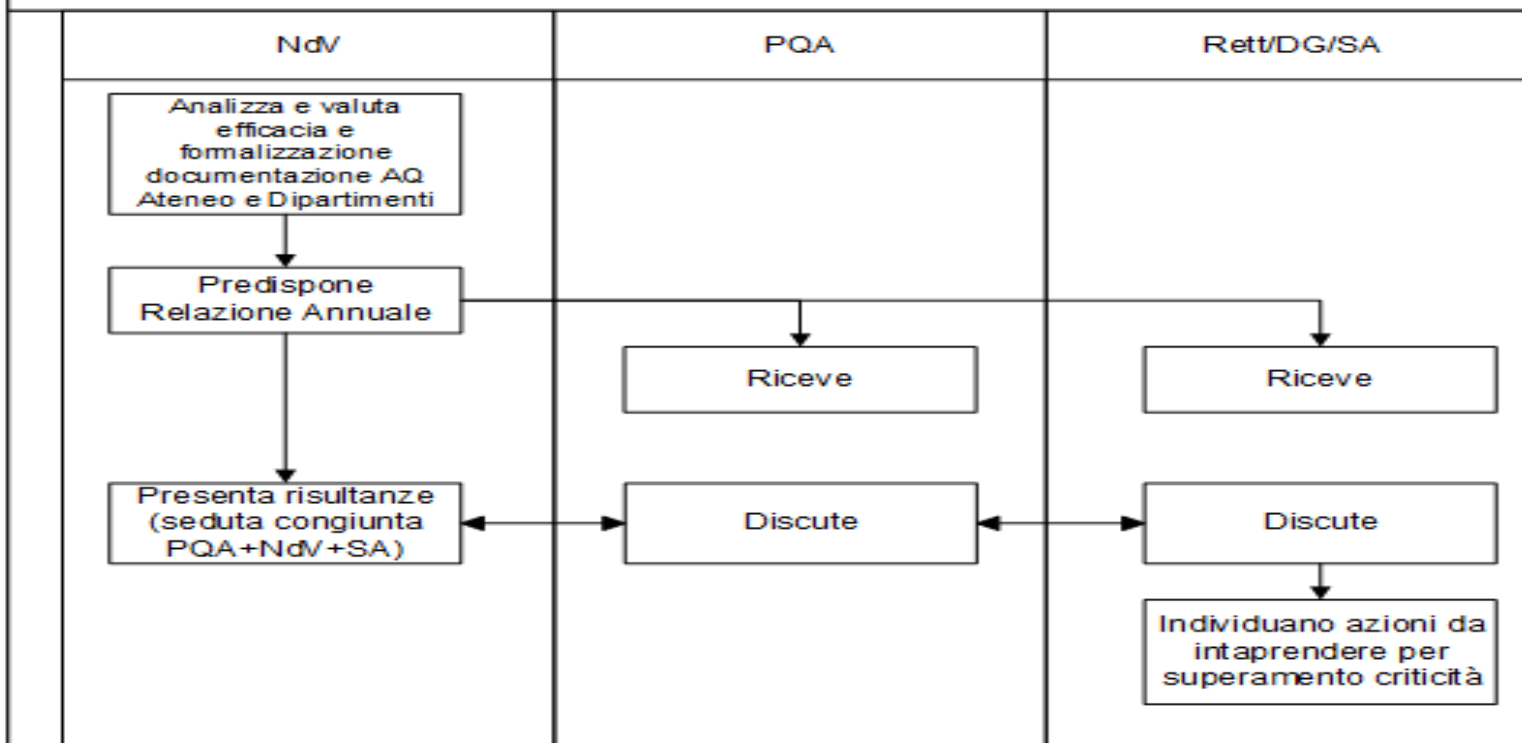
NdV

PQA

Rett/DG/SA

Analizza e valuta efficacia e formalizzazione documentazione AQ Ateneo e Dipartimenti

Predispone Relazione Annuale

Riceve

Riceve

Presenta risultanze (seduta congiunta PQA+NdV+SA)

Discute

Discute

Individuano azioni da intaprendere per superamento criticità